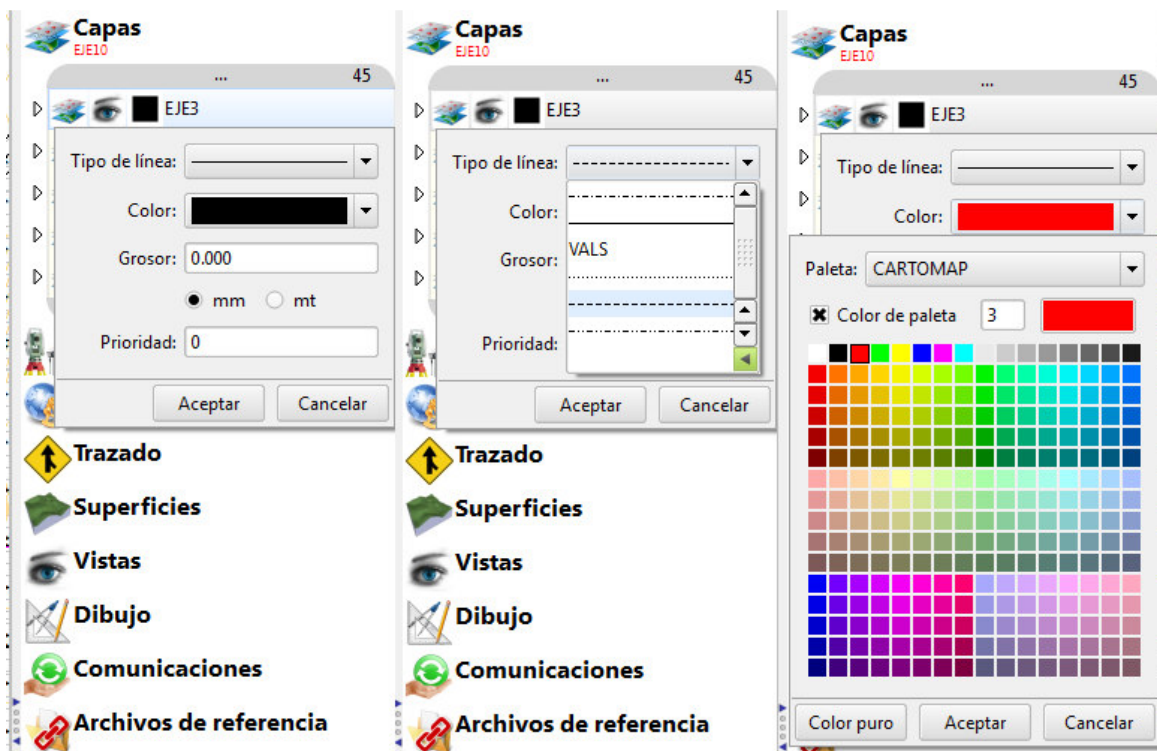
Capas
EJE10

... 45

EJE3

Tipo de línea:

Color:

Grosor: 0.000

mm mt

Prioridad: 0

Aceptar Cancelar

Trazado

Superficies

Vistas

Dibujo

Comunicaciones

Archivos de referencia

Capas
EJE10

... 45

EJE3

Tipo de línea:

Color:

Grosor:

VALS

Prioridad:

Aceptar Cancelar

Trazado

Superficies

Vistas

Dibujo

Comunicaciones

Archivos de referencia

Capas
EJE10

... 45

EJE3

Tipo de línea:

Color:

Paleta: CARTOMAP

Color de paleta 3

Color puro Aceptar Cancelar